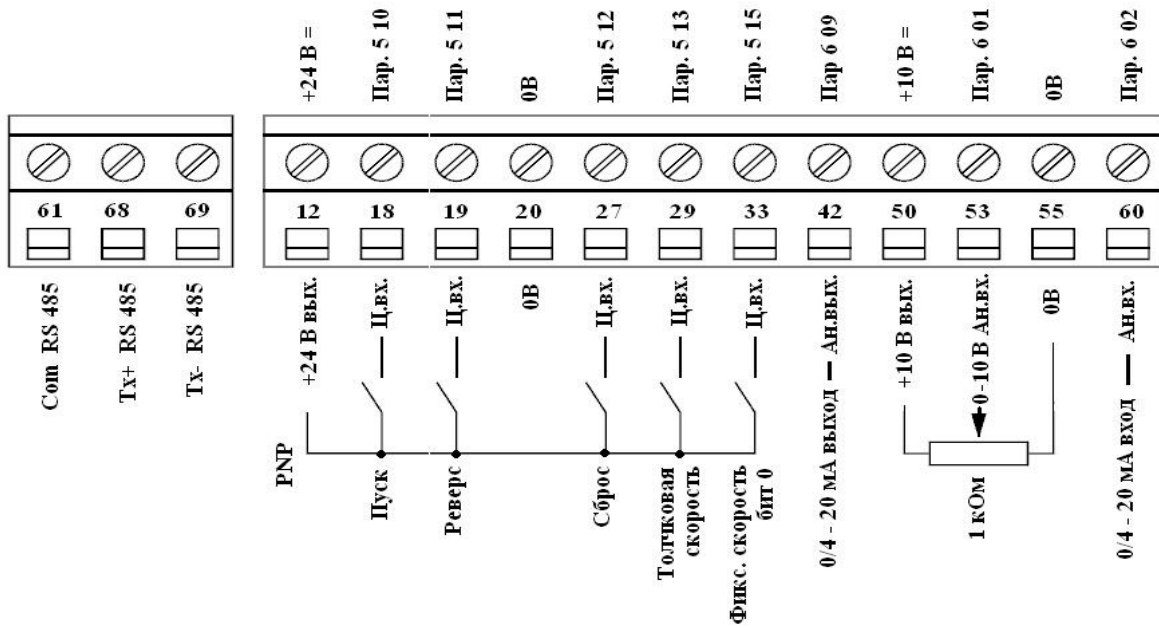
+24 В =
Пар. 5 10
Пар. 5 11
0В
Пар. 5 12
Пар. 5 13
Пар. 5 15
Пар 6 09
+10 В =
Пар. 6 01
0В
Пар. 6 02

61 68 69
12 18 19 20 27 29 33 42 50 53 55 60

Com RS 485
Tx+ RS 485
Tx- RS 485

+24 В вых.
Ц.вх.
Ц.вх.
0В
Ц.вх.
Ц.вх.
Ц.вх.
0/4 - 20 мА выход — Ан.вых.
+10 В вых.
0-10 В Ан.вх.
0В
0/4 - 20 мА вход — Ан.вх.

PNP
Пуск
Реверс
Сброс
Толчковая скорость
Фикс. скорость бит 0
1 кОм